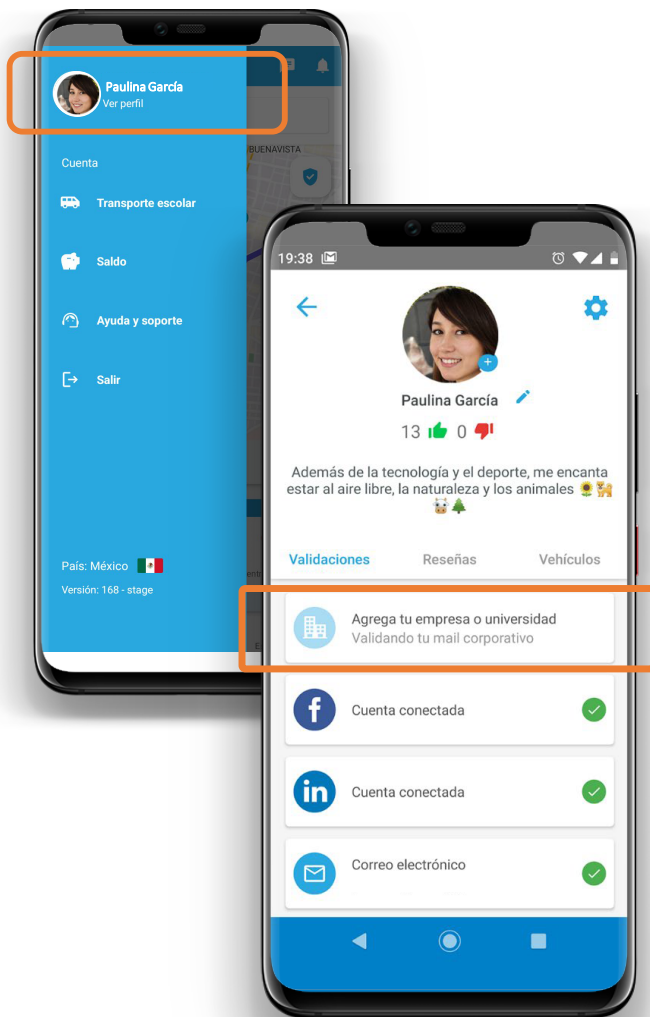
Paulina García
Ver perfil

BUENAVISTA

Cuenta

Transporte escolar

Saldo

Ayuda y soporte

Salir

País: México

Versión: 168 - stage

19:38

Paulina García

13 0

Además de la tecnología y el deporte, me encanta estar al aire libre, la naturaleza y los animales 🌻🐈 🐮🌲

Validaciones Reseñas Vehículos

Agrega tu empresa o universidad
Validando tu mail corporativo

Cuenta conectada

Cuenta conectada

Correo electrónico